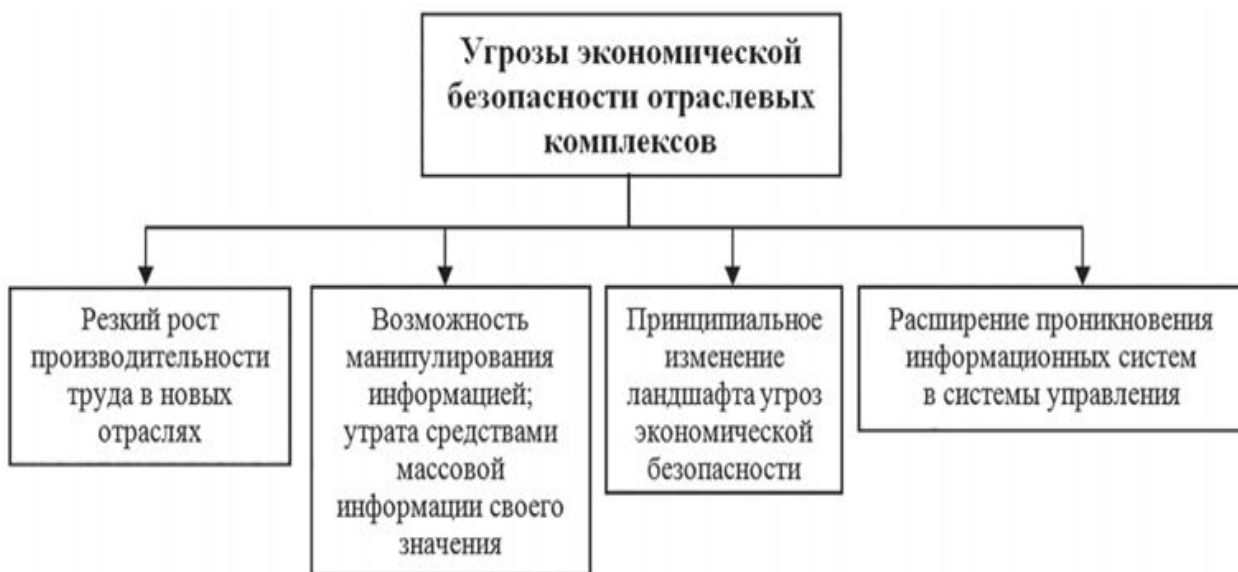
Угрозы экономической безопасности отраслевых комплексов

Резкий рост производительности труда в новых отраслях

Возможность манипулирования информацией; утрата средствами массовой информации своего значения

Принципиальное изменение ландшафта угроз экономической безопасности

Расширение проникновения информационных систем в системы управления